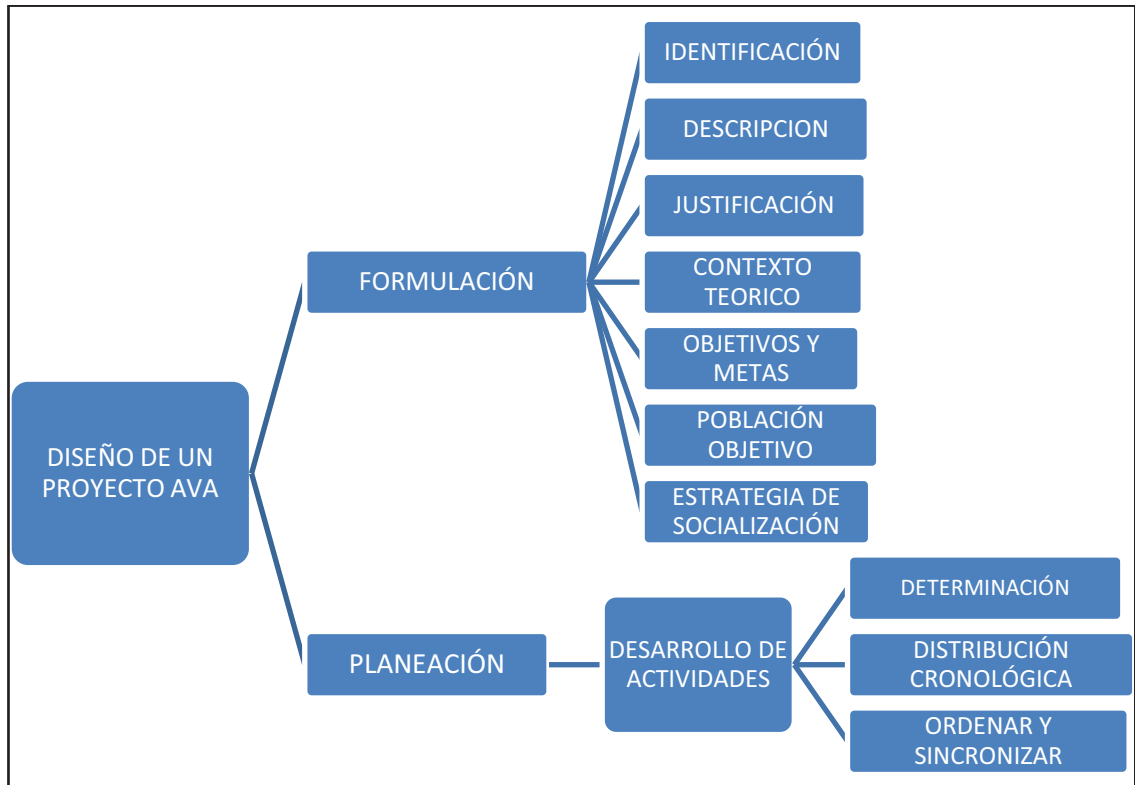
DISEÑO DE UN PROYECTO AVA

FORMULACIÓN

IDENTIFICACIÓN

DESCRIPCION

JUSTIFICACIÓN

CONTEXTO TEORICO

OBJETIVOS Y METAS

POBLACIÓN OBJETIVO

ESTRATEGIA DE SOCIALIZACIÓN

PLANEACIÓN

DESARROLLO DE ACTIVIDADES

DETERMINACIÓN

DISTRIBUCIÓN CRONOLÓGICA

ORDENAR Y SINCRONIZAR